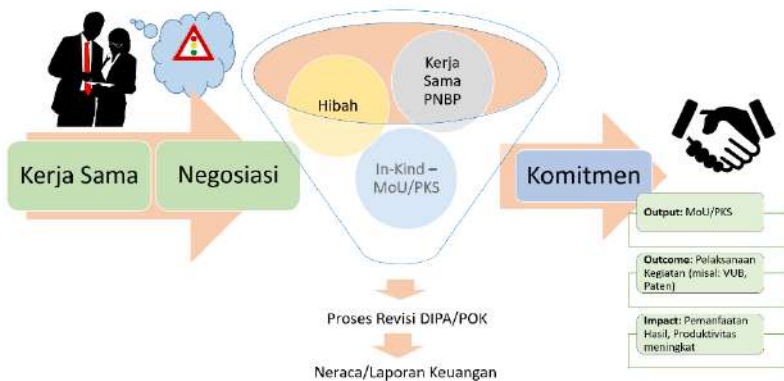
Kerja Sama

Negosiasi

Hibah

Kerja Sama PNBP

In-Kind – MoU/PKS

Komitmen

Output: MoU/PKS

Outcome: Pelaksanaan Kegiatan (misal: VUB, Paten)

Impact: Pemanfaatan Hasil, Produktivitas meningkat

Proses Revisi DIPA/POK

Neraca/Laporan Keuangan